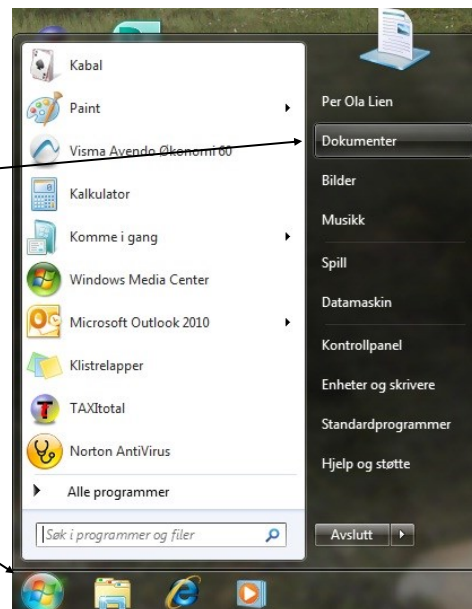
Kabal
Paint
Visma Avendo Økonomi 60
Kalkulator
Komme i gang
Windows Media Center
Microsoft Outlook 2010
Klistrelapper
TAXItotal
Norton AntiVirus
Alle programmer
Søk i programmer og filer

Per Ola Lien
Dokumenter
Bilder
Musikk
Spill
Datamaskin
Kontrollpanel
Enheter og skrivere
Standardprogrammer
Hjelp og støtte
Avslutt